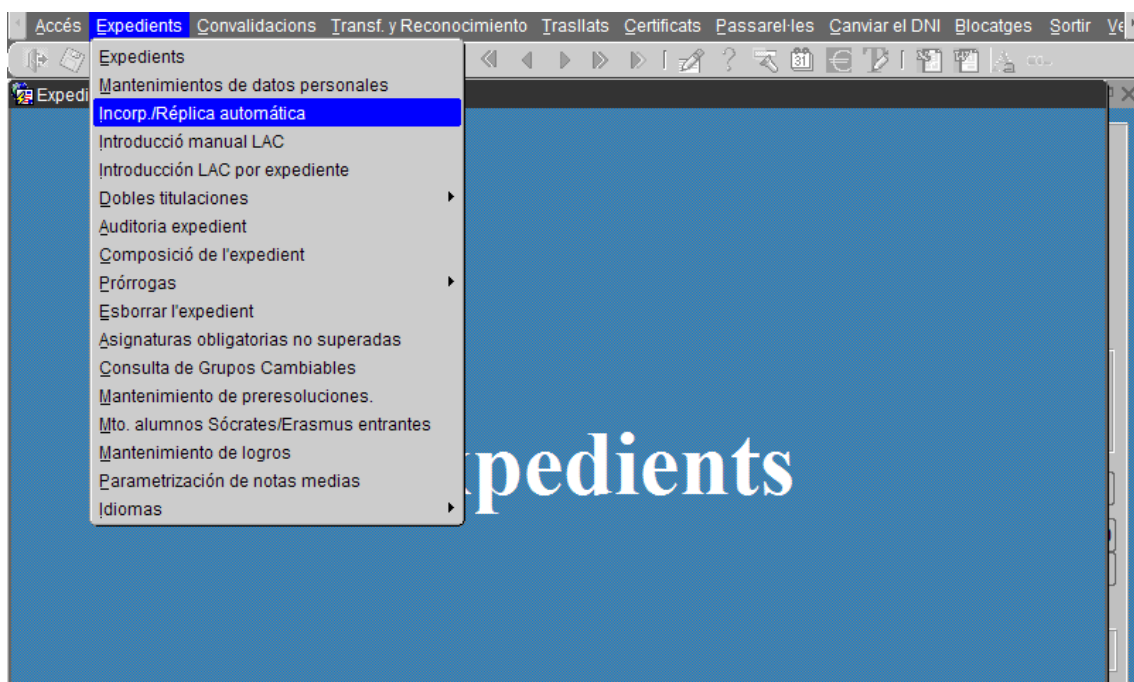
Accés Expedients Convalidacions Transf. y Reconocimiento Trasllats Certificats Passarel·les Canviar el DNI Blocatges Sortir Ve

Expedi

Expedients
Mantenimientos de datos personales
Incorp./Réplica automática
Introducció manual LAC
Introducción LAC por expediente
Dobles titulaciones
Auditoria expedient
Composició de l'expedient
Prórrogas
Esborrar l'expedient
Asignaturas obligatorias no superadas
Consulta de Grupos Cambiables
Mantenimiento de preresoluciones.
Mto. alumnos Sócrates/Erasmus entrantes
Mantenimiento de logros
Parametrización de notas medias
Idiomas

xpedients